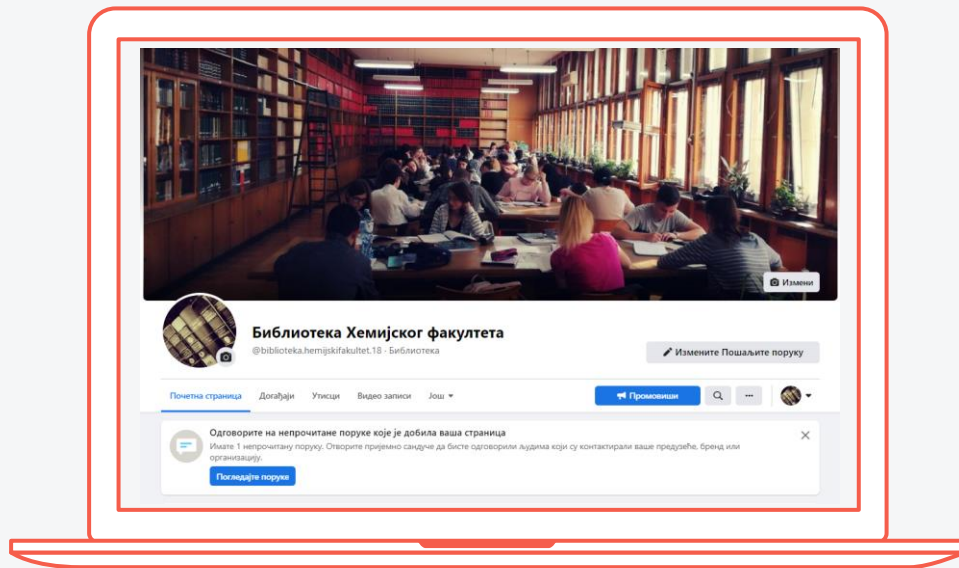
Измени

Библиотека Хемијског факултета

@biblioteka.hemijskifakultet.18 · Библиотека

Измените Пошаљите поруку

Почетна страница Догађаји Утисци Видео записи Још

Промовиши

Одговорите на непрочитане поруке које је добила ваша страница

Имате 1 непрочитану поруку. Отворите пријемно сандуче да бисте одговорили људима који су контактирали ваше предузеће, бренд или организацију.

Погледајте поруке